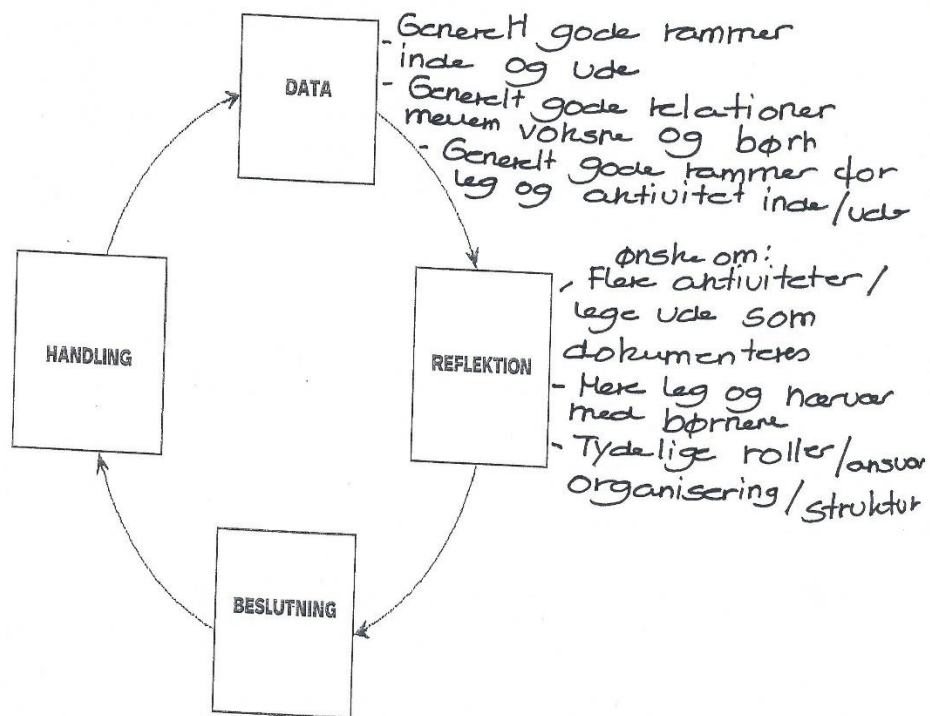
DATA

- Generelt gode rammer inde og ude
- Generelt gode relationer mellem voksne og børn
- Generelt gode rammer for leg og aktivitet inde/ude

REFLEKTION

Ønske om:
- Flere aktiviteter/lege ude som dokumenteres
- Mere leg og nærvær med børnene
- Tydelige roller/ansvar Organisering/struktur

BESLUTNING

HANDLING